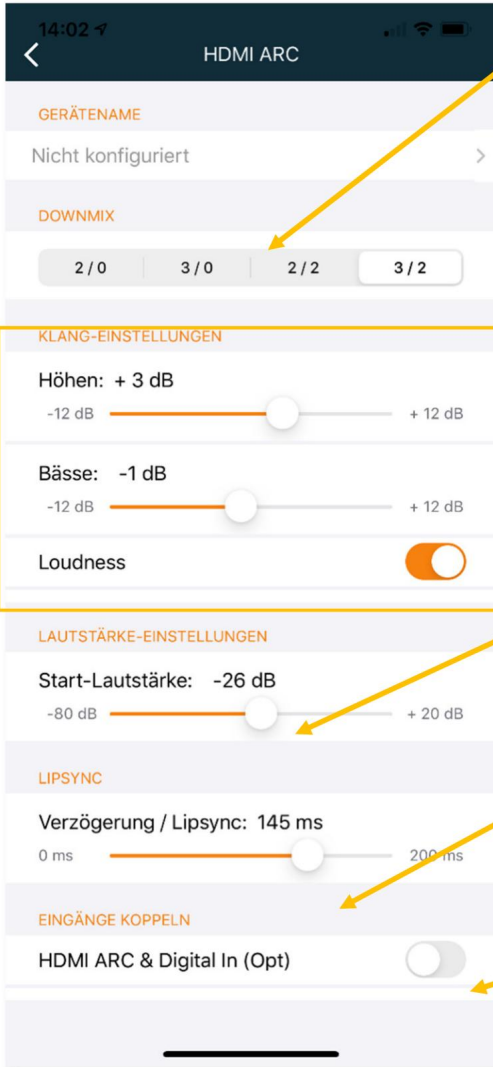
14:02

HDMI ARC

GERÄTENAME

Nicht konfiguriert

DOWNMIX

2 / 0 | 3 / 0 | 2 / 2 | 3 / 2

KLANG-EINSTELLUNGEN

Höhen: + 3 dB

-12 dB + 12 dB

Bässe: -1 dB

-12 dB + 12 dB

Loudness

LAUTSTÄRKE-EINSTELLUNGEN

Start-Lautstärke: -26 dB

-80 dB + 20 dB

LIPSYNC

Verzögerung / Lipsync: 145 ms

0 ms 200 ms

EINGÄNGE KOPPELN

HDMI ARC & Digital In (Opt)